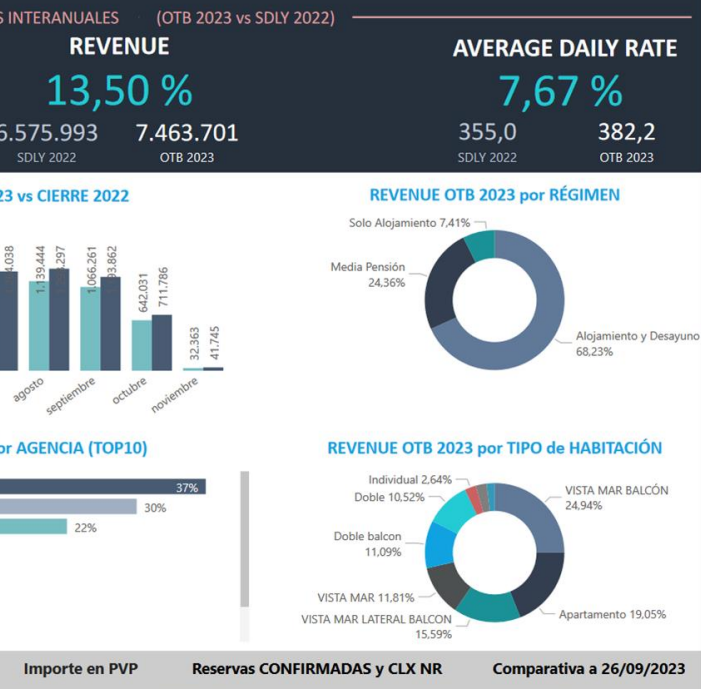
S INTERANUALES (OTB 2023 vs SDLY 2022)

REVENUE

13,50 %

6.575.993
SDLY 2022

7.463.701
OTB 2023

AVERAGE DAILY RATE

7,67 %

355,0
SDLY 2022

382,2
OTB 2023

23 vs CIERRE 2022

4,038
1,139,444
297
1,066,261
3,862
642,031
711,786
32,363
41,745

agosto
septiembre
octubre
noviembre

REVENUE OTB 2023 por RÉGIMEN

Solo Alojamiento 7,41%
Media Pensión 24,36%
Alojamiento y Desayuno 68,23%

or AGENCIA (TOP10)

37%
30%
22%

REVENUE OTB 2023 por TIPO de HABITACIÓN

Individual 2,64%
Doble 10,52%
Doble balcon 11,09%
VISTA MAR 11,81%
VISTA MAR LATERAL BALCON 15,59%
VISTA MAR BALCÓN 24,94%
Apartamento 19,05%

Importe en PVP
Reservas CONFIRMADAS y CLX NR
Comparativa a 26/09/2023